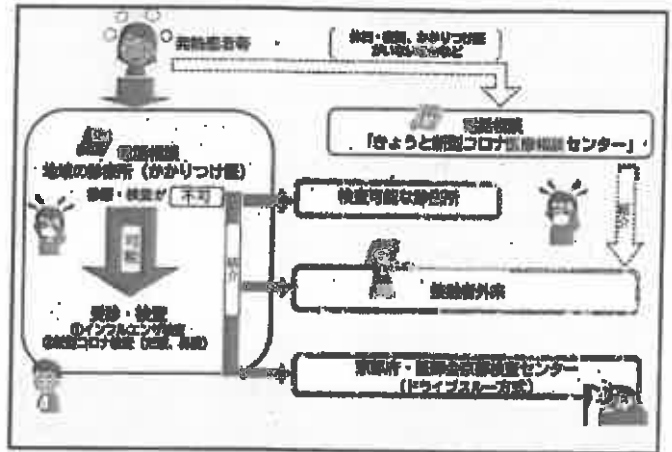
発熱患者等

休日・夜間、かかりつけ医がいない場合など

電話相談
「きょうと新型コロナ医療相談センター」

電話相談
地域の診療所（かかりつけ医）

診療・検査が 不可

可能

診察・検査
①インフルエンザ検査
②新型コロナ検査（抗原、PCR）

紹介

検査可能な診療所

紹介

発熱者外来

京都府・医師会京都検査センター
（ドライブスルー方式）